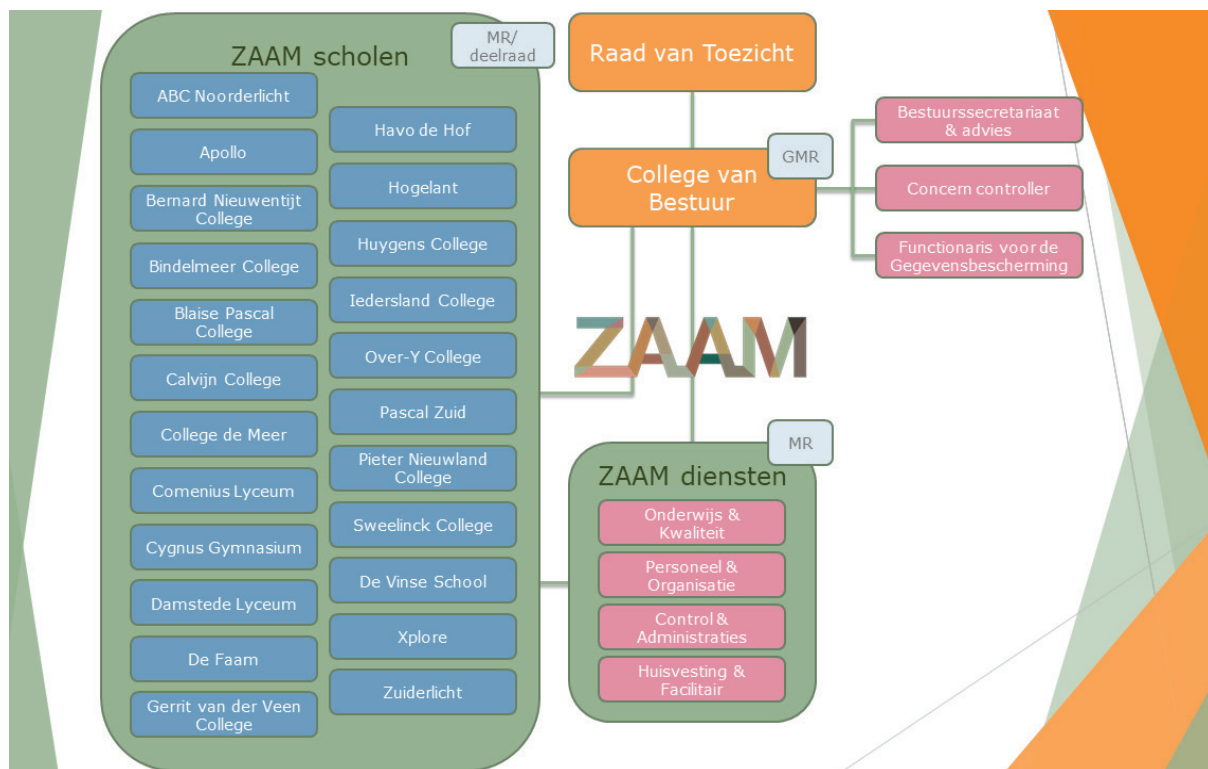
ZAAM scholen

MR/ deelraad

ABC Noorderlicht

Apollo

Bernard Nieuwentijt College

Bindelmeer College

Blaise Pascal College

Calvijn College

College de Meer

Comenius Lyceum

Cygnus Gymnasium

Damstede Lyceum

De Faam

Gerrit van der Veen College

Havo de Hof

Hogelant

Huygens College

Iedersland College

Over-Y College

Pascal Zuid

Pieter Nieuwland College

Sweelinck College

De Vinse School

Xplore

Zuiderlicht

Raad van Toezicht

GMR

College van Bestuur

Bestuurssecretariaat & advies

Concern controller

Functionaris voor de Gegevensbescherming

ZAAM

MR

ZAAM diensten

Onderwijs & Kwaliteit

Personeel & Organisatie

Control & Administraties

Huisvesting & Facilitair